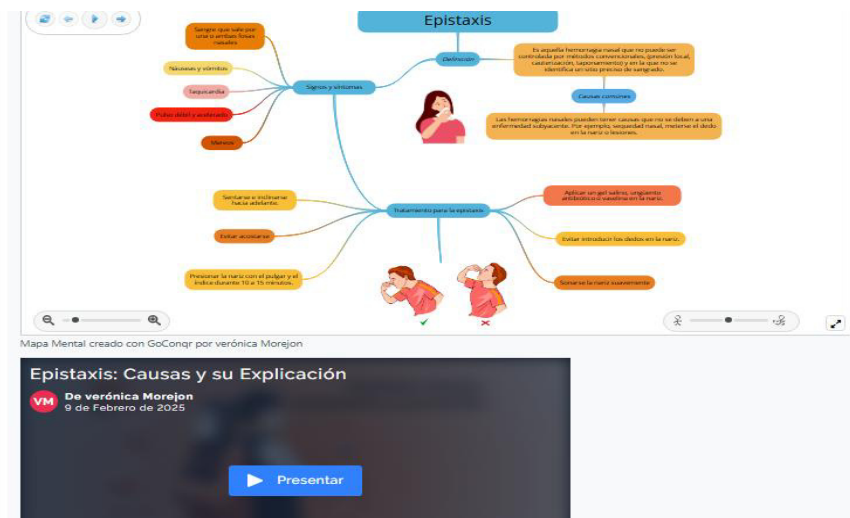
Epistaxis

Definición

Es aquella hemorragia nasal que no puede ser controlada por métodos convencionales (presión local, cauterización, taponamiento) y en la que no se identifica un sitio preciso de sangrado.

Causas comunes

Las hemorragias nasales pueden tener causas que no se deben a una enfermedad subyacente. Por ejemplo, sequedad nasal, meterse el dedo en la nariz o lesiones.

Signos y síntomas

Sangre que sale por una o ambas fosas nasales

Náuseas y vómitos

Taquicardia

Pulso débil y acelerado

Mareos

Tratamiento para la epistaxis

Sentarse e inclinarse hacia adelante.

Evitar acostarse

Presionar la nariz con el pulgar y el índice durante 10 a 15 minutos.

Aplicar un gel salino, ungüento antibiótico o vaselina en la nariz.

Evitar introducir los dedos en la nariz.

Sonarse la nariz suavemente

✔ ✖

Mapa Mental creado con GoConqr por verónica Morejon

Epistaxis: Causas y su Explicación

VM De verónica Morejon
9 de Febrero de 2025

Presentar